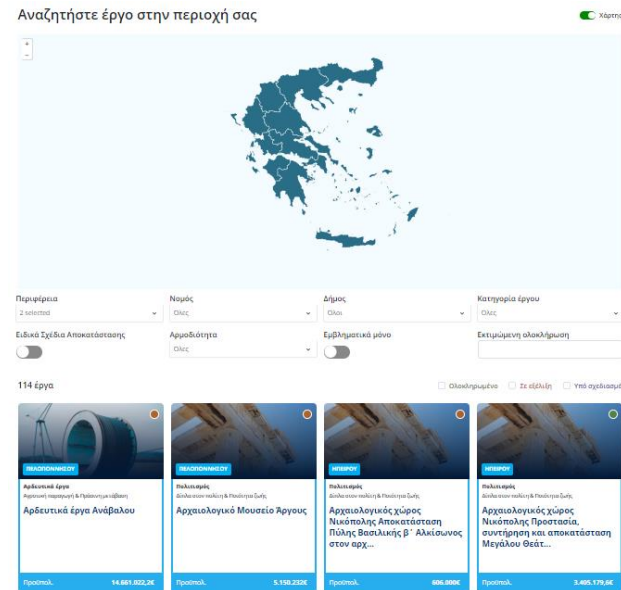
Αναζητήστε έργο στην περιοχή σας

Χάρτη

+
-

Περιφέρεια
2 selected

Νομός
Όλες

Δήμος
Όλοι

Κατηγορία έργου
Όλες

Ειδικά Σχέδια Αποκατάστασης

Αρμοδιότητα
Όλες

Εμβληματικά μόνο

Εκτιμώμενη ολοκλήρωση

114 έργα

Ολοκληρωμένα
Σε εξέλιξη
Υπό σχεδιασμό

ΠΕΛΟΠΟΝΝΗΣΟΥ
Αρδευτικά έργα
Αγροτική παραγωγή & Πράσινη μετάβαση
Αρδευτικά έργα Ανάβαλου
Προϋπολ.
14.661.022,2€

ΠΕΛΟΠΟΝΝΗΣΟΥ
Πολιτισμός
Δίπλα στον πολίτη & Ποιότητα ζωής
Αρχαιολογικό Μουσείο Άργους
Προϋπολ.
5.150.232€

ΗΠΕΙΡΟΥ
Πολιτισμός
Δίπλα στον πολίτη & Ποιότητα ζωής
Αρχαιολογικός χώρος Νικόπολης Αποκατάσταση Πύλης Βασιλικής β΄ Αλκίσωνος στον αρχ...
Προϋπολ.
606.000€

ΗΠΕΙΡΟΥ
Πολιτισμός
Δίπλα στον πολίτη & Ποιότητα ζωής
Αρχαιολογικός χώρος Νικόπολης Προστασία, συντήρηση και αποκατάσταση Μεγάλου Θεάτ...
Προϋπολ.
3.405.179,6€